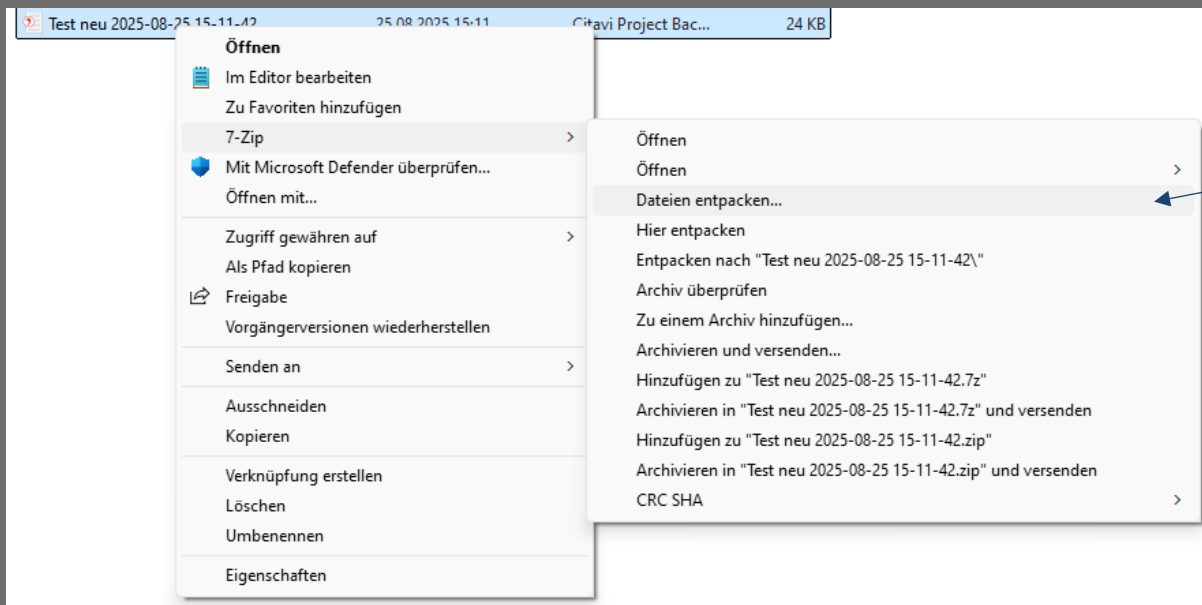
Test neu 2025-08-25 15-11-42 25.08.2025 15:11 Citavi Project Bac... 24 KB

Öffnen
Im Editor bearbeiten
Zu Favoriten hinzufügen
7-Zip
Mit Microsoft Defender überprüfen...
Öffnen mit...

Zugriff gewähren auf
Als Pfad kopieren
Freigabe
Vorgängerversionen wiederherstellen

Senden an

Ausschneiden
Kopieren

Verknüpfung erstellen
Löschen
Umbenennen

Eigenschaften

Öffnen
Öffnen
Dateien entpacken...
Hier entpacken
Entpacken nach "Test neu 2025-08-25 15-11-42\"
Archiv überprüfen
Zu einem Archiv hinzufügen...
Archivieren und versenden...
Hinzufügen zu "Test neu 2025-08-25 15-11-42.7z"
Archivieren in "Test neu 2025-08-25 15-11-42.7z" und versenden
Hinzufügen zu "Test neu 2025-08-25 15-11-42.zip"
Archivieren in "Test neu 2025-08-25 15-11-42.zip" und versenden
CRC SHA